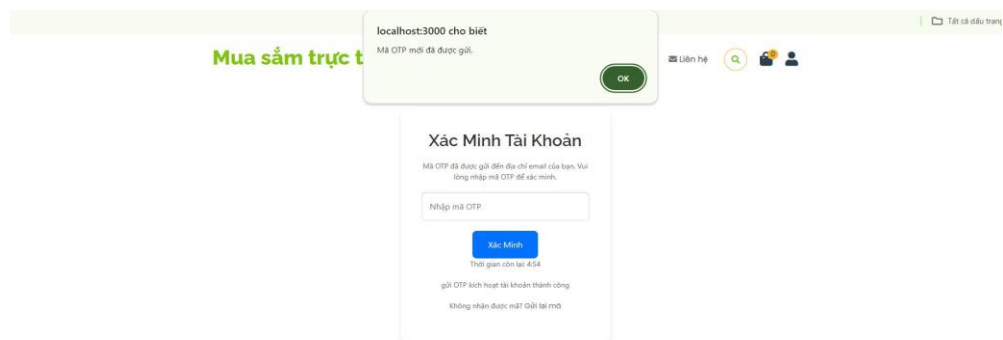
Tất cả dấu trang

localhost:3000 cho biết

Mã OTP mới đã được gửi.

OK

Mua sắm trực t

Liên hệ

0

Xác Minh Tài Khoản

Mã OTP đã được gửi đến địa chỉ email của bạn. Vui lòng nhập mã OTP để xác minh.

Nhập mã OTP

Xác Minh

Thời gian còn lại: 4:54

gửi OTP kích hoạt tài khoản thành công

Không nhận được mã? Gửi lại mã